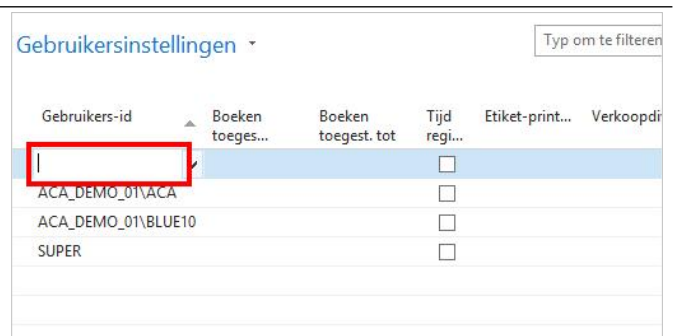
Gebruikersinstellingen ▾

Typ om te filteren

| Gebruikers-id | Boeken toeges... | Boeken toegest. tot | Tijd regi... | Etiket-print... | Verkoopd |
|---|---|---|---|---|---|
| | | | ☐ | | |
| ACA_DEMO_01\ACA | | | ☐ | | |
| ACA_DEMO_01\BLUE10 | | | ☐ | | |
| SUPER | | | ☐ | | |